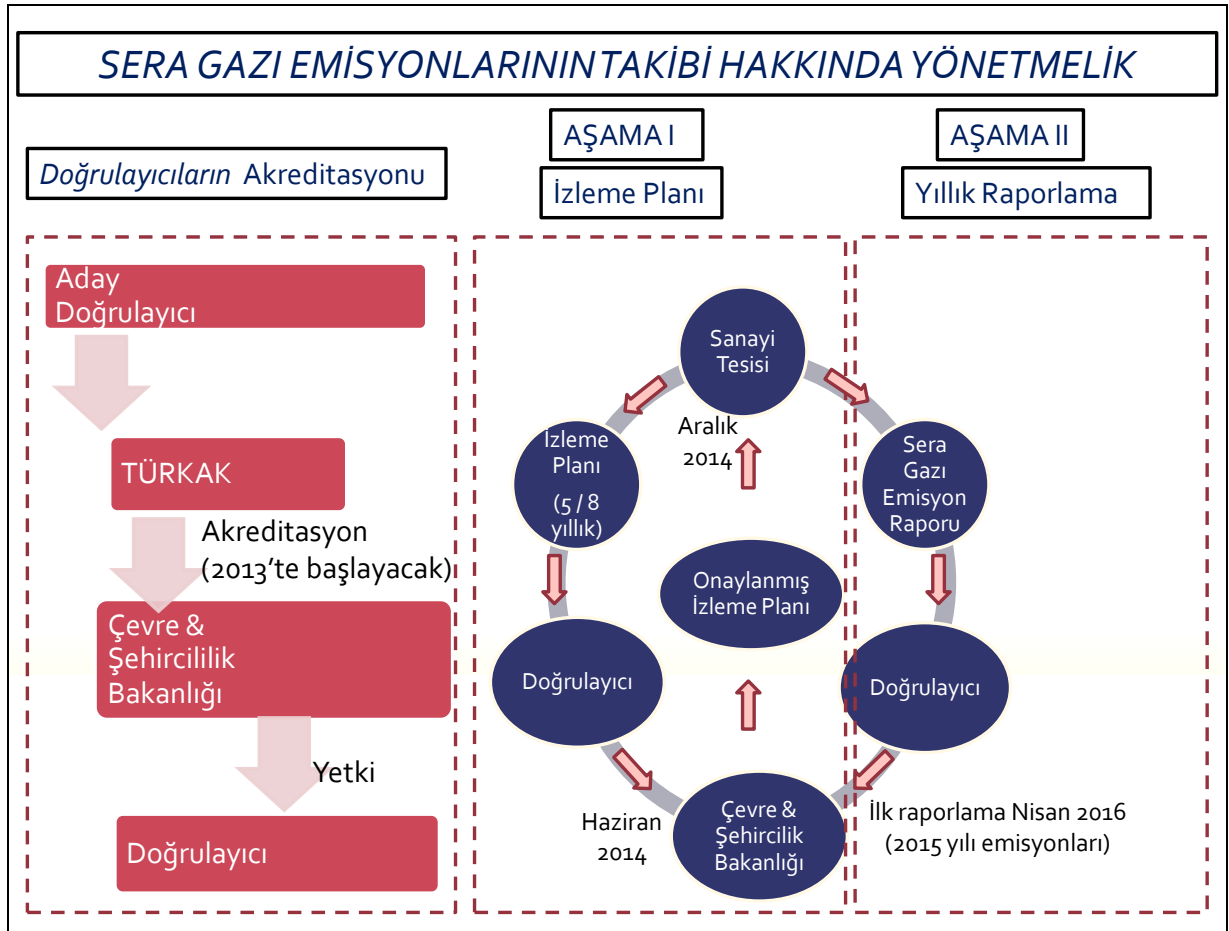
SERA GAZI EMİSYONLARININ TAKİBİ HAKKINDA YÖNETMELİK

Doğrulayıcıların Akreditasyonu

AŞAMA I

İzleme Planı

AŞAMA II

Yıllık Raporlama

Aday Doğrulayıcı

TÜRKAK

Akreditasyon (2013'te başlayacak)

Çevre & Şehircililik Bakanlığı

Yetki

Doğrulayıcı

Sanayi Tesisi

İzleme Planı (5 / 8 yıllık)

Aralık 2014

Onaylanmış İzleme Planı

Doğrulayıcı

Haziran 2014

Çevre & Şehircilik Bakanlığı

Sera Gazı Emisyon Raporu

Doğrulayıcı

İlk raporlama Nisan 2016 (2015 yılı emisyonları)